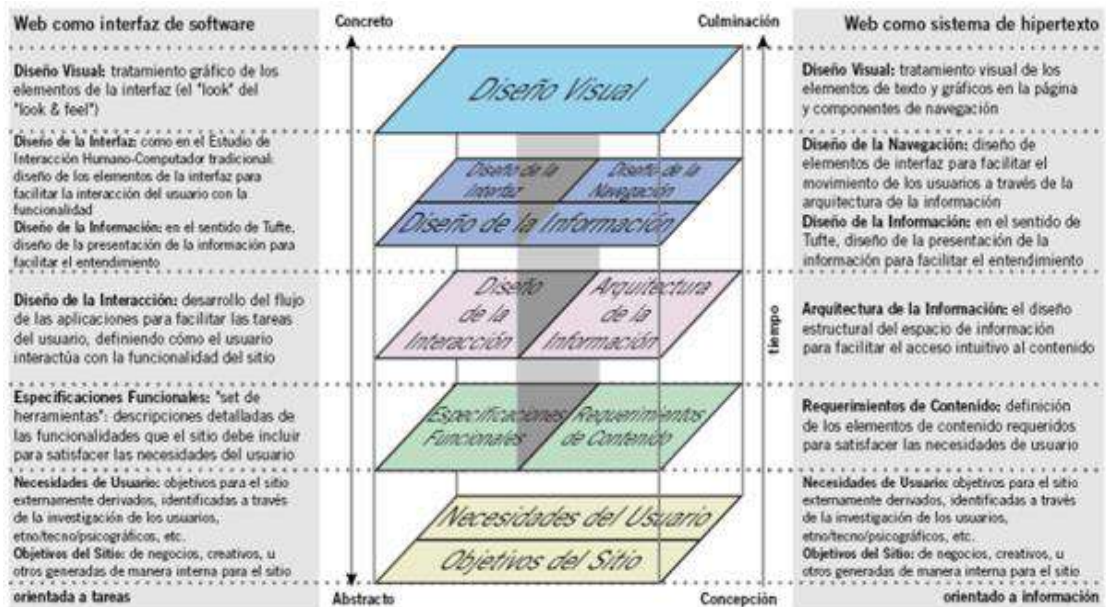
Web como interfaz de software

Diseño Visual: tratamiento gráfico de los elementos de la interfaz (el "look" del "look & feel")

Diseño de la Interfaz: como en el Estudio de Interacción Humano-Computador tradicional: diseño de los elementos de la interfaz para facilitar la interacción del usuario con la funcionalidad
Diseño de la Información: en el sentido de Tufte, diseño de la presentación de la información para facilitar el entendimiento

Diseño de la Interacción: desarrollo del flujo de las aplicaciones para facilitar las tareas del usuario, definiendo cómo el usuario interactúa con la funcionalidad del sitio

Especificaciones Funcionales: "set de herramientas": descripciones detalladas de las funcionalidades que el sitio debe incluir para satisfacer las necesidades del usuario

Necesidades de Usuario: objetivos para el sitio externamente derivados, identificadas a través de la investigación de los usuarios, etno/tecno/psicográficos, etc.
Objetivos del Sitio: de negocios, creativos, u otros generadas de manera interna para el sitio

orientada a tareas

Concreto

Culminación

Diseño Visual

Diseño de la Interfaz

Diseño de la Navegación

Diseño de la Información

Diseño de la Interacción

Arquitectura de la Información

Especificaciones Funcionales

Requerimientos de Contenido

Necesidades del Usuario

Objetivos del Sitio

tiempo

Abstracto

Concepción

Web como sistema de hipertexto

Diseño Visual: tratamiento visual de los elementos de texto y gráficos en la página y componentes de navegación

Diseño de la Navegación: diseño de elementos de interfaz para facilitar el movimiento de los usuarios a través de la arquitectura de la información
Diseño de la Información: en el sentido de Tufte, diseño de la presentación de la información para facilitar el entendimiento

Arquitectura de la Información: el diseño estructural del espacio de información para facilitar el acceso intuitivo al contenido

Requerimientos de Contenido: definición de los elementos de contenido requeridos para satisfacer las necesidades de usuario

Necesidades de Usuario: objetivos para el sitio externamente derivados, identificadas a través de la investigación de los usuarios, etno/tecno/psicográficos, etc.
Objetivos del Sitio: de negocios, creativos, u otros generadas de manera interna para el sitio

orientado a información